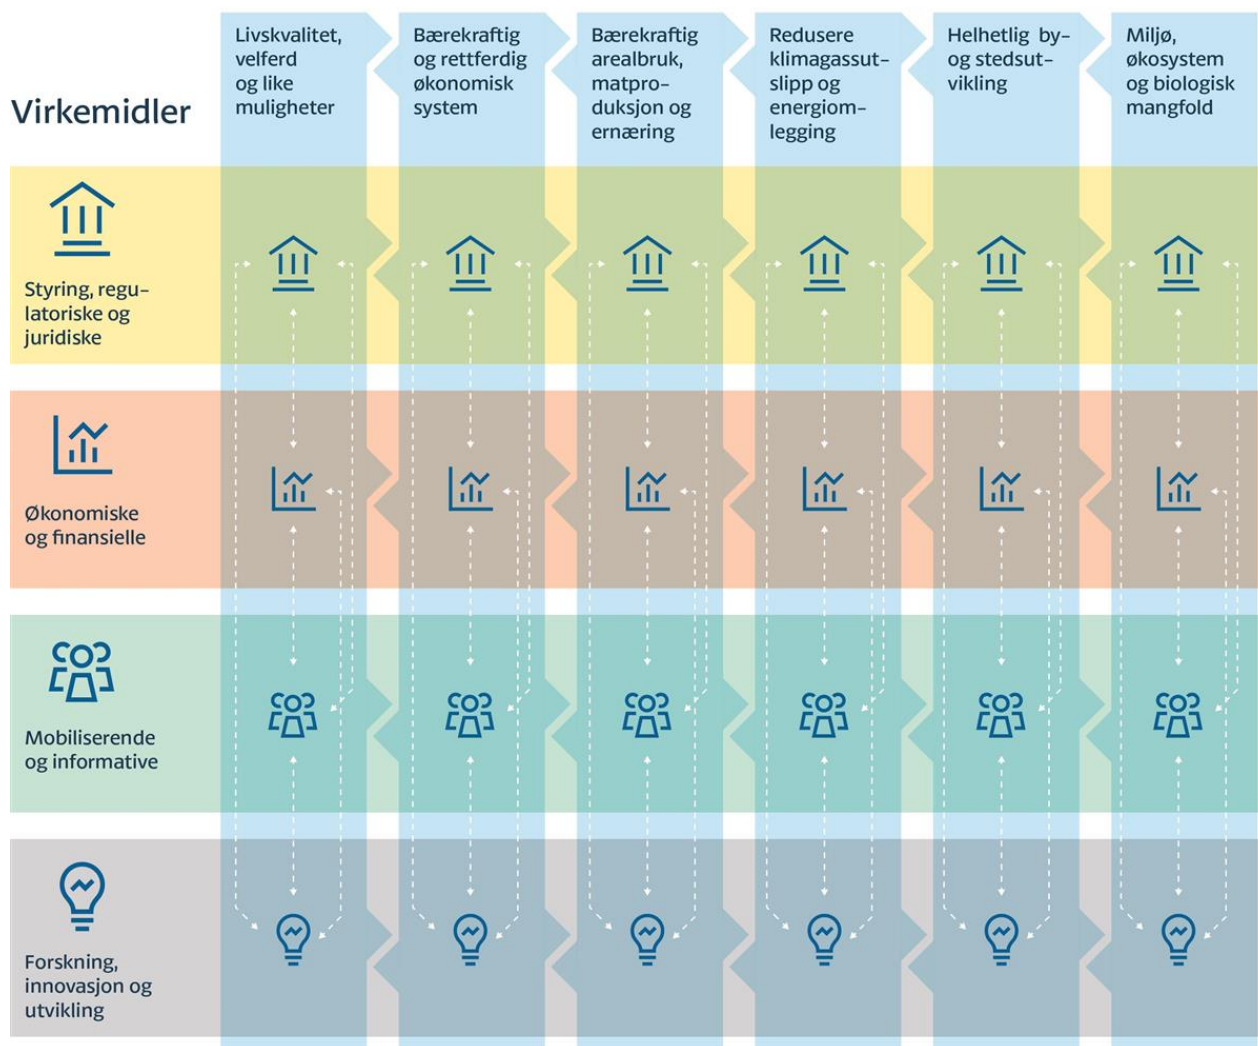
Virkemidler

Livskvalitet, velferd og like muligheter

Bærekraftig og rettferdig økonomisk system

Bærekraftig arealbruk, matproduksjon og ernæring

Redusere klimagassutslipp og energiomlegging

Helhetlig by- og stedsutvikling

Miljø, økosystem og biologisk mangfold

Styring, regulatoriske og juridiske

Økonomiske og finansielle

Mobiliserende og informative

Forskning, innovasjon og utvikling